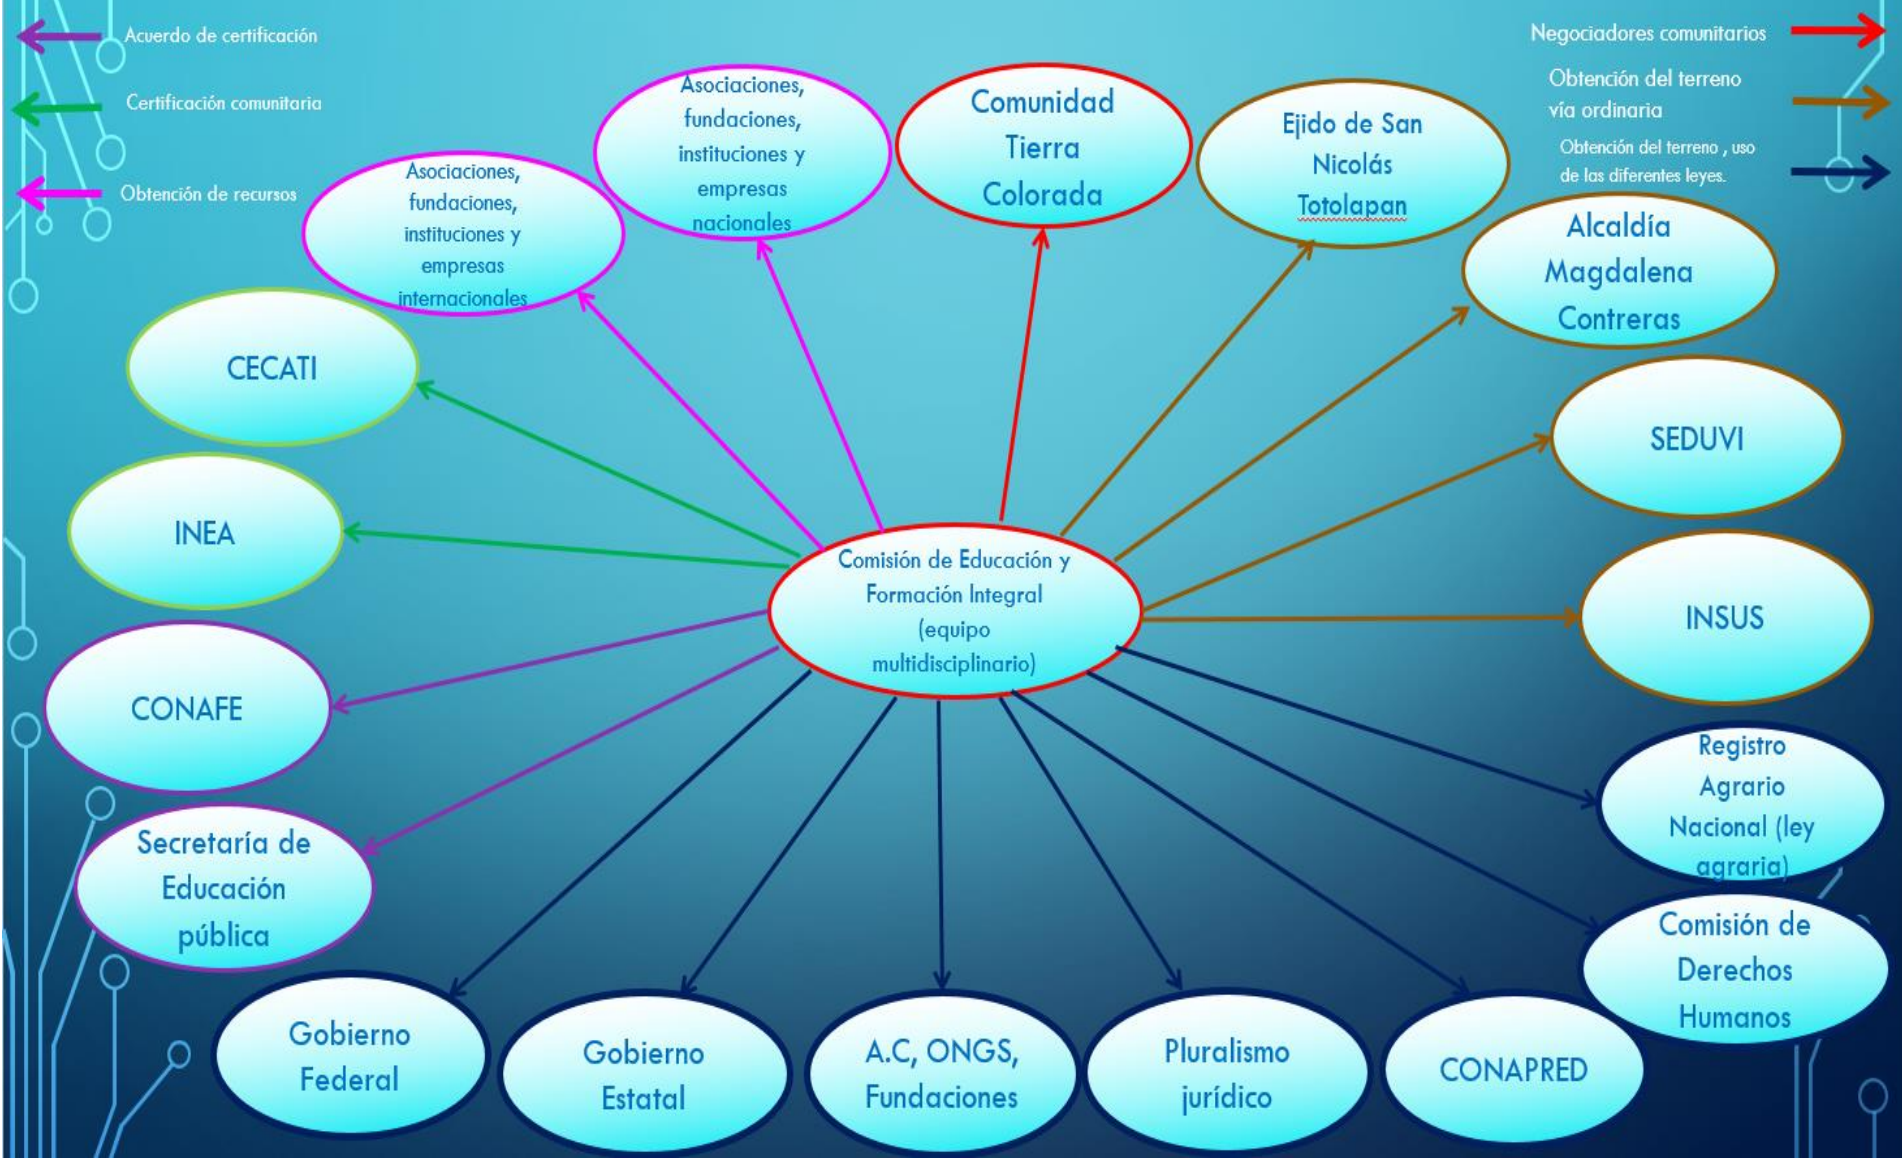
Acuerdo de certificación

Certificación comunitaria

Obtención de recursos

Negociadores comunitarios

Obtención del terreno vía ordinaria

Obtención del terreno , uso de las diferentes leyes.

Asociaciones, fundaciones, instituciones y empresas internacionales

Asociaciones, fundaciones, instituciones y empresas nacionales

Comunidad Tierra Colorada

Ejido de San Nicolás Totolapan

Alcaldía Magdalena Contreras

CECATI

SEDUVI

INEA

Comisión de Educación y Formación Integral (equipo multidisciplinario)

INSUS

CONAFE

Registro Agrario Nacional (ley agraria)

Secretaría de Educación pública

Comisión de Derechos Humanos

Gobierno Federal

Gobierno Estatal

A.C, ONGS, Fundaciones

Pluralismo jurídico

CONAPRED